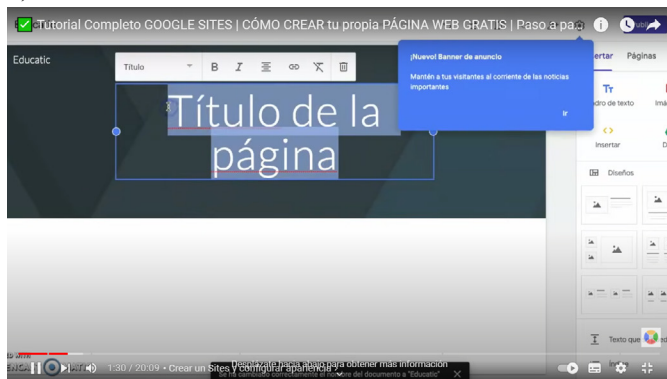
Tutorial Completo GOOGLE SITES | CÓMO CREAR tu propia PÁGINA WEB GRATIS | Paso a pa

Educatic

Título

Título de la página

¡Nuevo! Banner de anuncio

Mantén a tus visitantes al corriente de las noticias importantes

Ir

Insertar

Páginas

Tt

Cuadro de texto

Imá

<>

Insertar

Diseños

Texto que

1:30 / 20:09 • Crear un Sites y configurar apariencia

Desplázate hacia abajo para obtener más información

Se ha cambiado correctamente el nombre del documento a "Educatic"